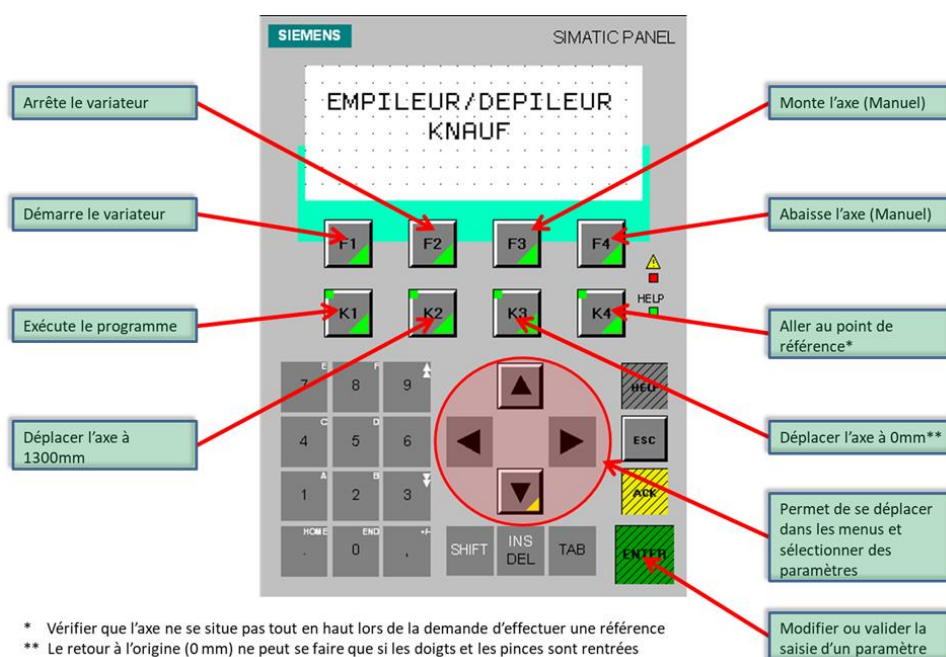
SIEMENS

SIMATIC PANEL

EMPILEUR/DEPILEUR
KNAUF

Arrête le variateur

Monte l'axe (Manuel)

Démarre le variateur

Abaisse l'axe (Manuel)

F1 F2 F3 F4

HELP

K1 K2 K3 K4

Exécute le programme

Aller au point de référence*

E 7 F 8 9

DEL

C 4 D 5 6

ESC

A 1 B 2 3

ACK

HOME . END 0 +/- ,

SHIFT INS DEL TAB ENTER

Déplacer l'axe à 1300mm

Déplacer l'axe à 0mm**

Permet de se déplacer dans les menus et sélectionner des paramètres

Modifier ou valider la saisie d'un paramètre

* Vérifier que l'axe ne se situe pas tout en haut lors de la demande d'effectuer une référence
** Le retour à l'origine (0 mm) ne peut se faire que si les doigts et les pinces sont rentrées